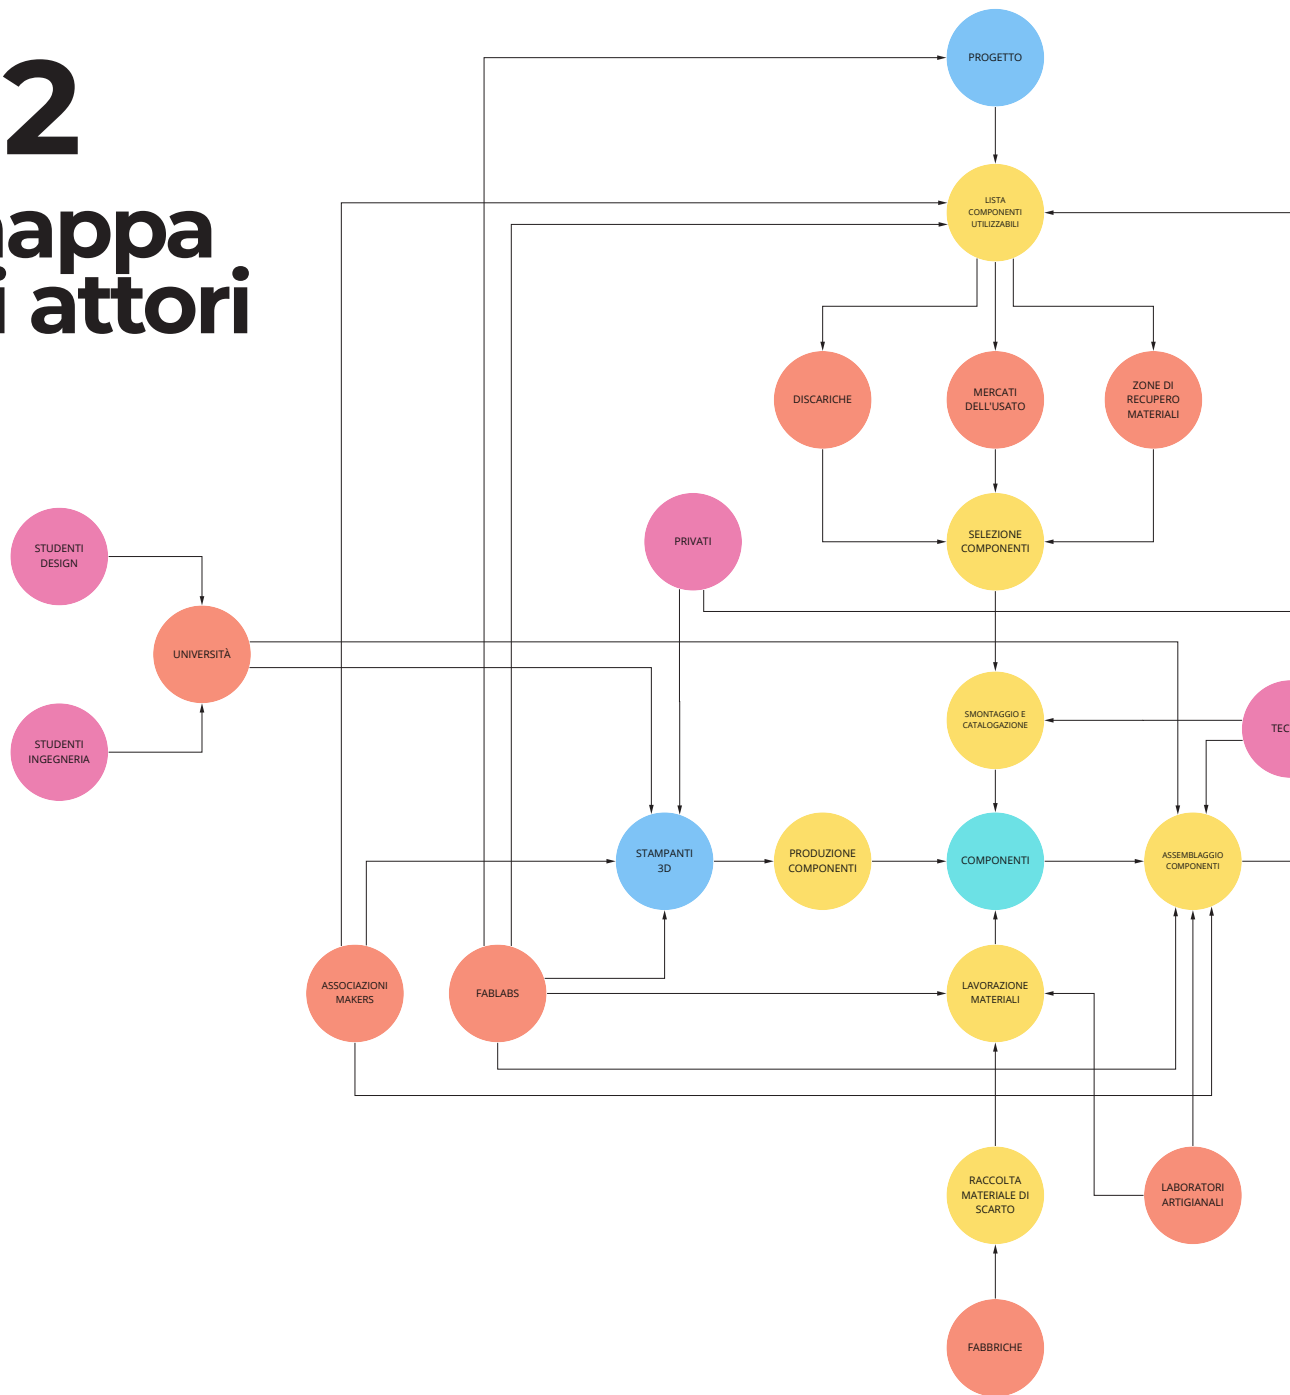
2
appa
i attori

PROGETTO

LISTA COMPONENTI UTILIZZABILI

DISCARICHE

MERCATI DELL'USATO

ZONE DI RECUPERO MATERIALI

STUDENTI DESIGN

PRIVATI

SELEZIONE COMPONENTI

UNIVERSITÀ

SMONTAGGIO E CATALOGAZIONE

TEC

STUDENTI INGEGNERIA

STAMPANTI 3D

PRODUZIONE COMPONENTI

COMPONENTI

ASSEMBLAGGIO COMPONENTI

ASSOCIAZIONI MAKERS

FABLABS

LAVORAZIONE MATERIALI

RACCOLTA MATERIALE DI SCARTO

LABORATORI ARTIGIANALI

FABBRICHE